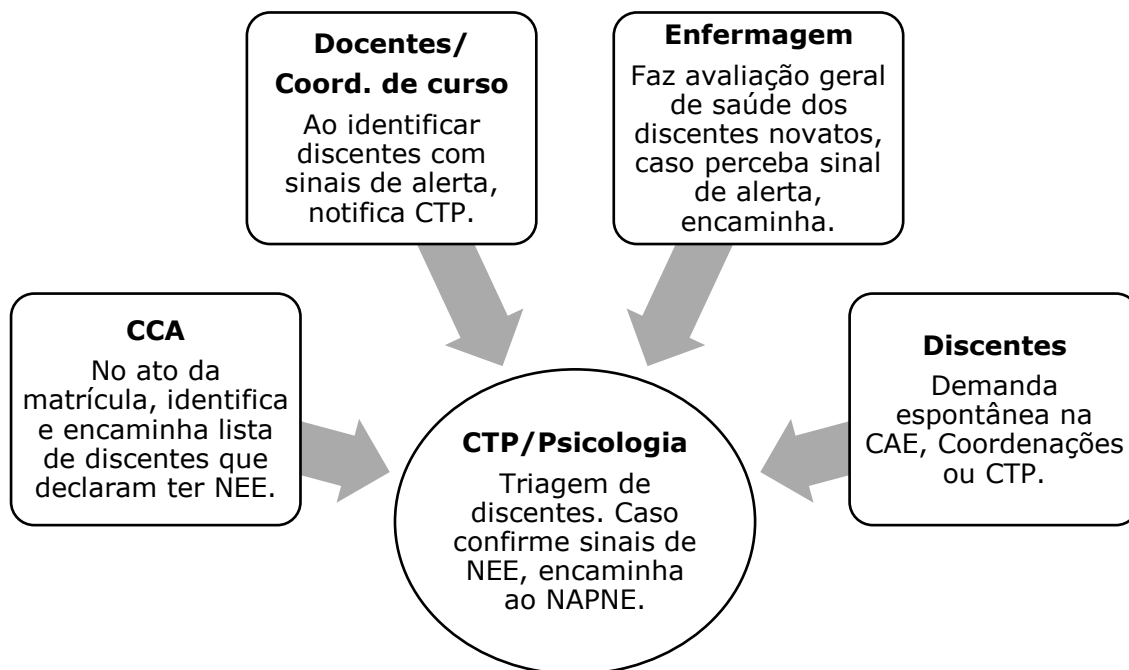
Docentes/
Coord. de curso

Ao identificar discentes com sinais de alerta, notifica CTP.

Enfermagem

Faz avaliação geral de saúde dos discentes novatos, caso perceba sinal de alerta, encaminha.

CCA

No ato da matrícula, identifica e encaminha lista de discentes que declaram ter NEE.

CTP/Psicologia

Triagem de discentes. Caso confirme sinais de NEE, encaminha ao NAPNE.

Discentes

Demanda espontânea na CAE, Coordenações ou CTP.